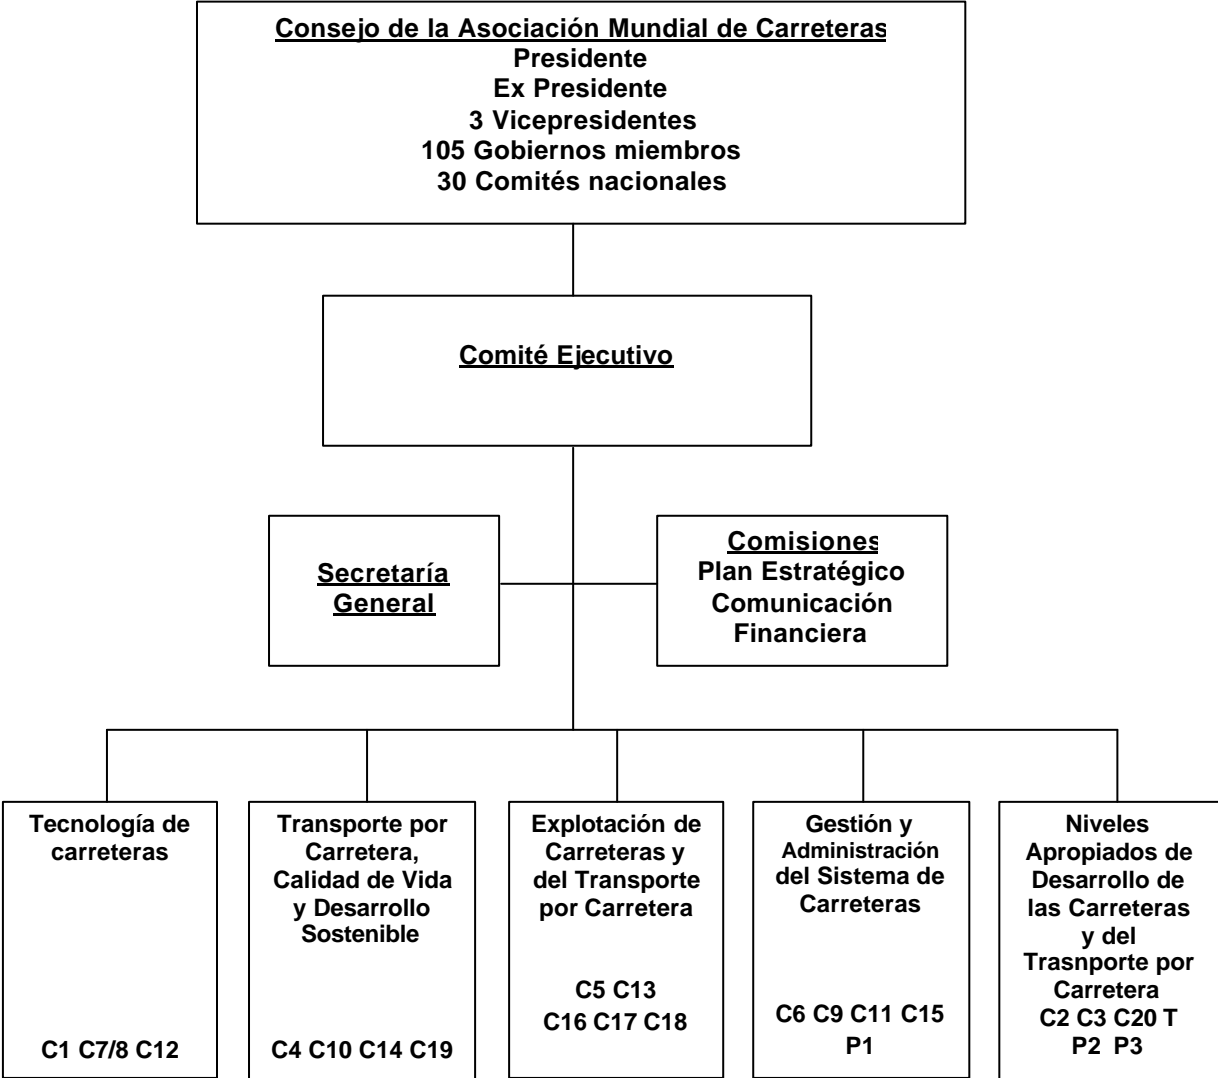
Consejo de la Asociación Mundial de Carreteras
Presidente
Ex Presidente
3 Vicepresidentes
105 Gobiernos miembros
30 Comités nacionales

Comité Ejecutivo

Secretaría General

Comisiones
Plan Estratégico
Comunicación
Financiera

Tecnología de carreteras

C1 C7/8 C12

Transporte por Carretera, Calidad de Vida y Desarrollo Sostenible

C4 C10 C14 C19

Explotación de Carreteras y del Transporte por Carretera

C5 C13
C16 C17 C18

Gestión y Administración del Sistema de Carreteras

C6 C9 C11 C15
P1

Niveles Apropiados de Desarrollo de las Carreteras y del Trasnporte por Carretera
C2 C3 C20 T
P2 P3